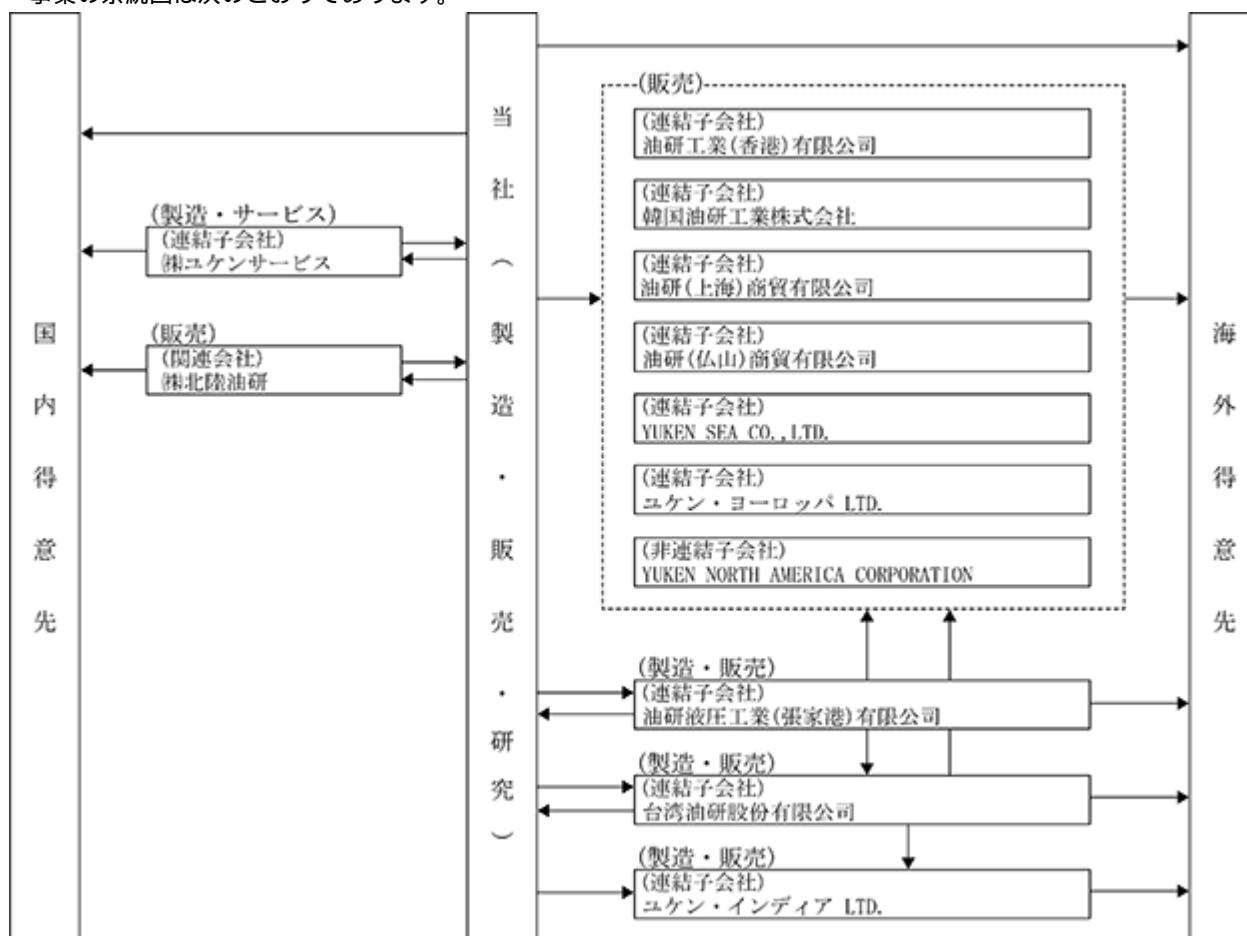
事業の系統図は次のとおりであります。

国内得意先

(製造・サービス)
(連結子会社)
㈱ユケンサービス

(販売)
(関連会社)
㈱北陸油研

当社(製造・販売・研究)

(販売)
(連結子会社)
油研工業(香港)有限公司
(連結子会社)
韓国油研工業株式会社
(連結子会社)
油研(上海)商貿有限公司
(連結子会社)
油研(仏山)商貿有限公司
(連結子会社)
YUKEN SEA CO.,LTD.
(連結子会社)
ユケン・ヨーロッパ LTD.
(非連結子会社)
YUKEN NORTH AMERICA CORPORATION

(製造・販売)
(連結子会社)
油研液圧工業(張家港)有限公司

(製造・販売)
(連結子会社)
台湾油研股份有限公司

(製造・販売)
(連結子会社)
ユケン・インディア LTD.

海外得意先